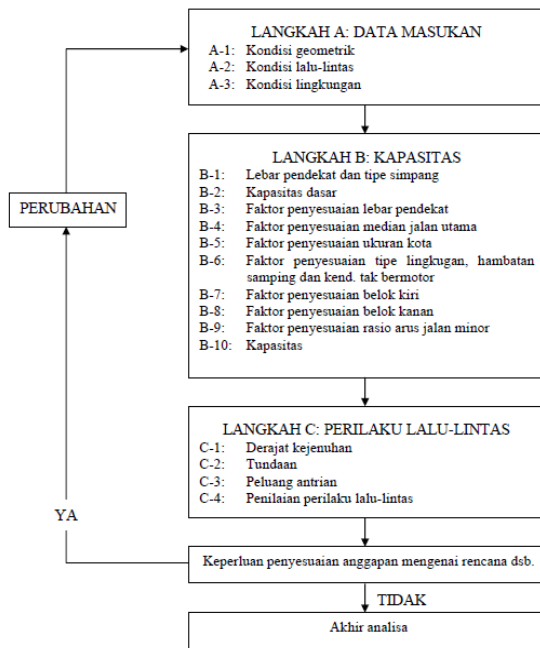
LANGKAH A: DATA MASUKAN
A-1: Kondisi geometrik
A-2: Kondisi lalu-lintas
A-3: Kondisi lingkungan

PERUBAHAN

LANGKAH B: KAPASITAS
B-1: Lebar pendekat dan tipe simpang
B-2: Kapasitas dasar
B-3: Faktor penyesuaian lebar pendekat
B-4: Faktor penyesuaian median jalan utama
B-5: Faktor penyesuaian ukuran kota
B-6: Faktor penyesuaian tipe lingkugan, hambatan samping dan kend. tak bermotor
B-7: Faktor penyesuaian belok kiri
B-8: Faktor penyesuaian belok kanan
B-9: Faktor penyesuaian rasio arus jalan minor
B-10: Kapasitas

LANGKAH C: PERILAKU LALU-LINTAS
C-1: Derajat kejenuhan
C-2: Tundaan
C-3: Peluang antrian
C-4: Penilaian perilaku lalu-lintas

YA

Keperluan penyesuaian anggapan mengenai rencana dsb.

TIDAK

Akhir analisa